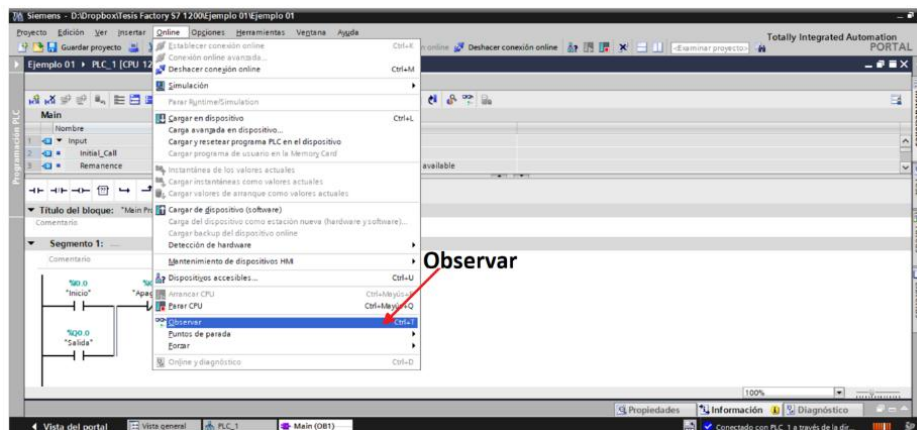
Siemens - D:\Dropbox\Tesis Factory S7 1200\Ejemplo 01\Ejemplo 01

Proyecto Edición Ver Insertar Online Opciones Herramientas Ventana Ayuda

Totally Integrated Automation
PORTAL

Guardar proyecto

Deshacer conexión online

<Examinar proyecto>

Ejemplo 01 ▸ PLC_1 [CPU 12

Programación PLC

Main

Nombre

Input

Initial_Call

Remanence

available

Título del bloque: "Main Pro

Comentario

Segmento 1:

Comentario

%I0.0
"Inicio"

"Apa

%Q0.0
"Salida"

Establecer conexión online Ctrl+K
Conexión online avanzada...
Deshacer conexión online Ctrl+M
Simulación
Parar Runtime/Simulation
Cargar en dispositivo Ctrl+L
Carga avanzada en dispositivo...
Cargar y resetear programa PLC en el dispositivo
Cargar programa de usuario en la Memory Card
Instantánea de los valores actuales
Cargar instantáneas como valores actuales
Cargar valores de arranque como valores actuales
Cargar de dispositivo (software)
Carga del dispositivo como estación nueva (hardware y software)...
Cargar backup del dispositivo online
Detección de hardware
Mantenimiento de dispositivos HMI
Dispositivos accesibles... Ctrl+U
Arrancar CPU Ctrl+Mayús+E
Parar CPU Ctrl+Mayús+Q
Observar Ctrl+T
Puntos de parada
Forzar
Online y diagnóstico Ctrl+D

Observar

100%

Propiedades Información Diagnóstico

Vista del portal Vista general PLC_1 Main (OB1)

Conectado con PLC_1 a través de la dir...